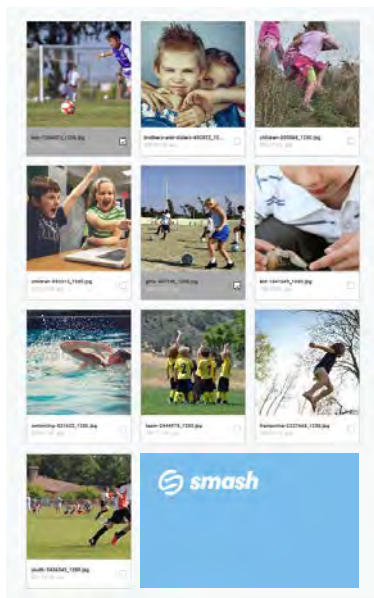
boy-1264872_1280.jpg
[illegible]

brothers-and-sisters-650802_12...
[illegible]

children-205688_1280.jpg
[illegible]

children-593313_1280.jpg
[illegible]

girls-481135_1280.jpg
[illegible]

kid-1241346_1280.jpg
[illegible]

swimming-821923_1280.jpg
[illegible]

team-2344978_1280.jpg
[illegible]

trampoline-2227486_1280.jpg
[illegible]

youth-3436345_1280.jpg
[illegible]

smash